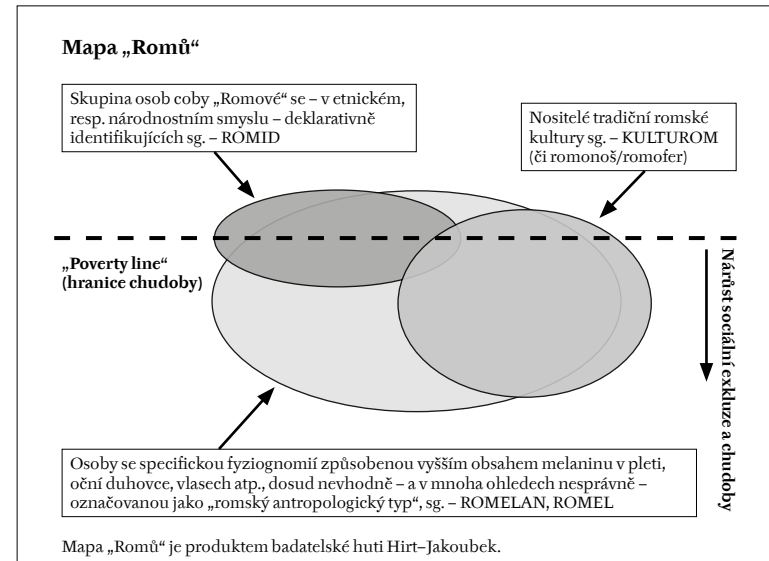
Mapa „Romů“

Skupina osob coby „Romové“ se – v etnickém, resp. národnostním smyslu – deklarativně identifikujících sg. – ROMID

Nositelé tradiční romské kultury sg. – KULTUROM (či romonoš/romofer)

„Poverty line“ (hranice chudoby)

Nárůst sociální exkluze a chudoby

Osoby se specifickou fyziognomií způsobenou vyšším obsahem melaninu v pleti, oční duhovce, vlasech atp., dosud nevhodně – a v mnoha ohledech nesprávně – označovanou jako „romský antropologický typ“, sg. – ROMELAN, ROMEL

Mapa „Romů“ je produktem badatelské huti Hirt–Jakoubek.